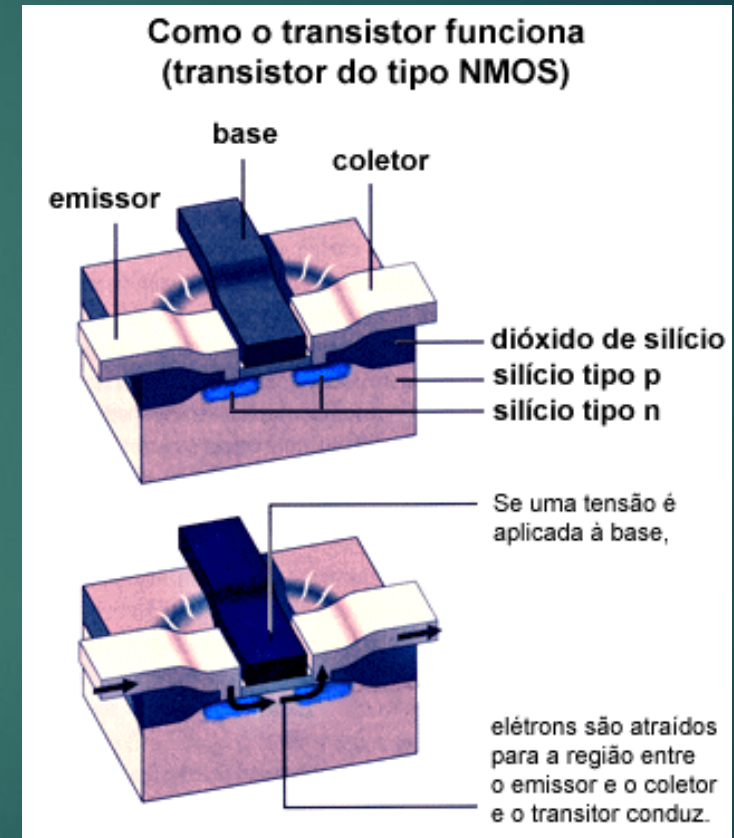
Como o transistor funciona
(transistor do tipo NMOS)

base

coletor

emissor

dióxido de silício

silício tipo p

silício tipo n

Se uma tensão é aplicada à base,

elétrons são atraídos para a região entre o emissor e o coletor e o transitor conduz.